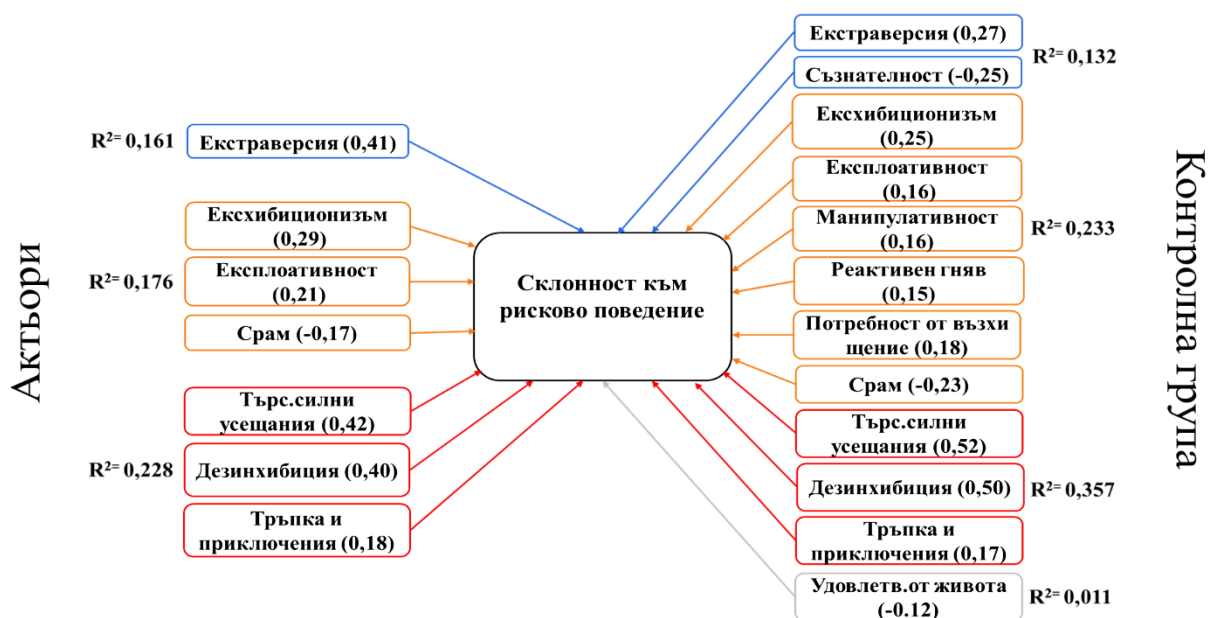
Актьори

$R^{2}=$ 0,161
Екстраверсия (0,41)

Ексхибиционизъм (0,29)
$R^{2}=$ 0,176
Експлоативност (0,21)
Срам (-0,17)

Търс.силни усещания (0,42)
$R^{2}=$ 0,228
Дезинхибиция (0,40)
Тръпка и приключения (0,18)

Склонност към рисково поведение

Екстраверсия (0,27)
$R^{2}=$ 0,132
Съзнателност (-0,25)

Ексхибиционизъм (0,25)
Експлоативност (0,16)
Манипулативност (0,16)
$R^{2}=$ 0,233
Реактивен гняв (0,15)
Потребност от възхищение (0,18)
Срам (-0,23)

Търс.силни усещания (0,52)
Дезинхибиция (0,50)
$R^{2}=$ 0,357
Тръпка и приключения (0,17)

Удовлетв.от живота (-0.12)
$R^{2}=$ 0,011

Контролна група